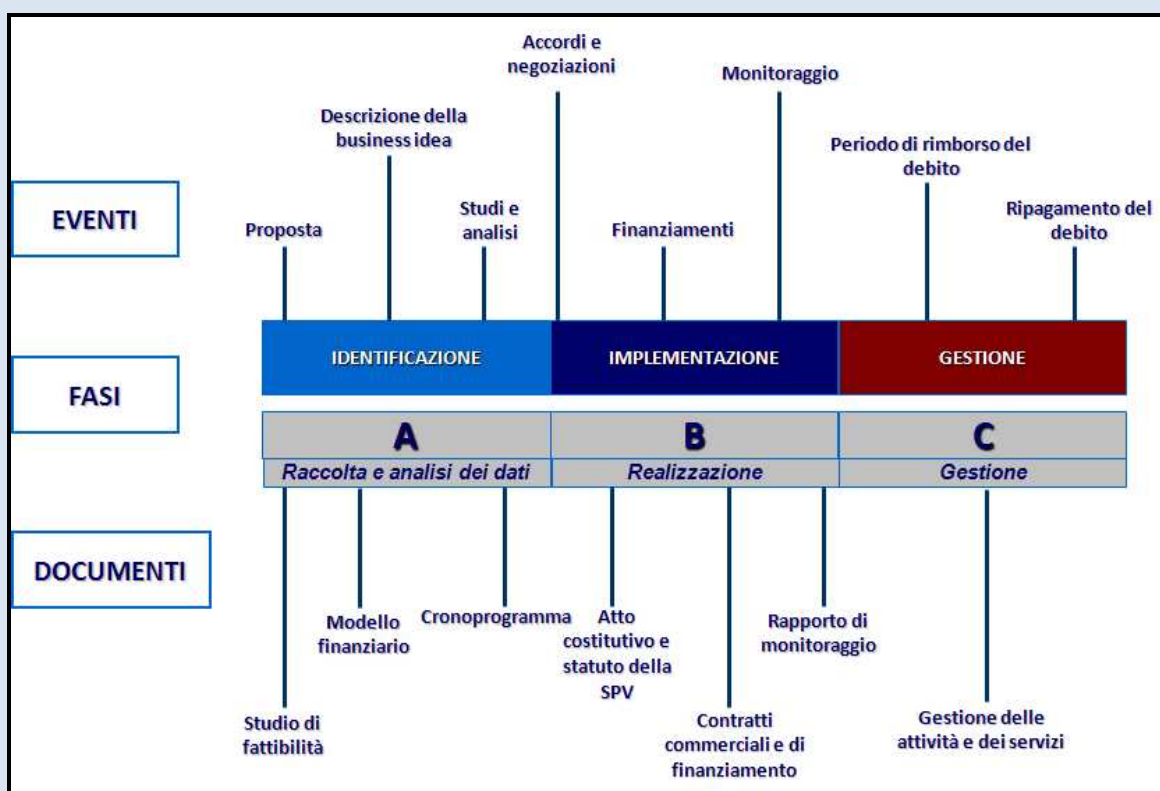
Accordi e negoziazioni

Monitoraggio

Descrizione della business idea

Periodo di rimborso del debito

EVENTI

Proposta

Studi e analisi

Finanziamenti

Ripagamento del debito

IDENTIFICAZIONE

IMPLEMENTAZIONE

GESTIONE

FASI

A

B

C

Raccolta e analisi dei dati

Realizzazione

Gestione

DOCUMENTI

Modello finanziario

Cronoprogramma

Atto costitutivo e statuto della SPV

Rapporto di monitoraggio

Studio di fattibilità

Contratti commerciali e di finanziamento

Gestione delle attività e dei servizi